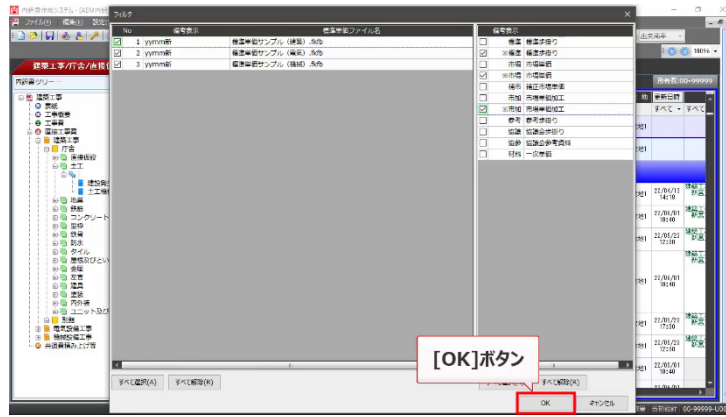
内訳書作成システム

ファイル(F)　編集(E)　設定

フィルタ

| No | 備考表示 | 標準単価ファイル名 |
|---|---|---|
| 1 | yymm新 | 標準単価サンプル（建築）.tkdb |
| 2 | yymm新 | 標準単価サンプル（電気）.tkdb |
| 3 | yymm新 | 標準単価サンプル（機械）.tkdb |

| 備考表示 |
|---|
| 積算 積算歩掛り |
| ※積算 積算歩掛り |
| 市場 市場単価 |
| ※市場 市場単価 |
| 補正 補正市場単価 |
| 施加 見積単価加工 |
| ※施加 見積単価加工 |
| 参考 参考歩掛り |
| 協議 協議会歩掛り |
| 協参 協議会参考資料 |
| 材料 一次単価 |

建築工事/庁舎/改修

内訳書ツリー

建築工事
表紙
工事概要
工事費
直接工事費
建築工事
庁舎
直接仮設
土工
建物発生
工事残
地業
鉄筋
コンクリート
型枠
鉄骨
防水
タイル
屋根及びとい
金属
左官
建具
塗装
内外装
ユニット及び
別途
電気設備工事
機械設備工事
共通費積み上げ等

所有者: 00-99999

更新日時
すべて
すべて

22/06/13 14:10
22/06/01 10:40
22/06/21 12:10
22/06/01 10:40
22/06/21 17:10
22/06/21 12:10
22/06/01 10:40

すべて選択(A)　すべて解除(R)

すべて解除(R)

[OK]ボタン

OK　キャンセル

00-99999-00